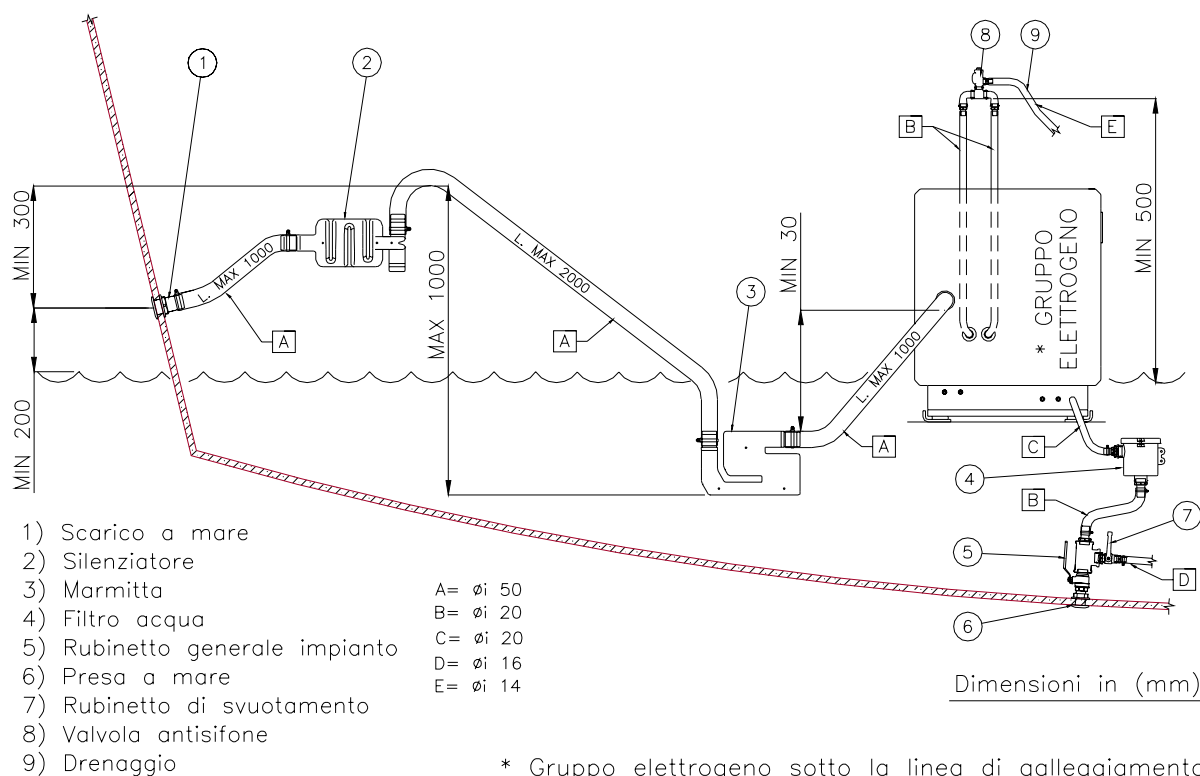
1
2
8
9
B
E
MIN 300
L. MAX 1000
L. MAX 2000
MAX 1000
MIN 30
GRUPPO ELETTROGENO
*
MIN 500
A
A
3
L. MAX 1000
A
MIN 200
C
4
B
7
5
D
6

1) Scarico a mare
2) Silenziatore
3) Marmitta
4) Filtro acqua
5) Rubinetto generale impianto
6) Presa a mare
7) Rubinetto di svuotamento
8) Valvola antisifone
9) Drenaggio

A= øi 50
B= øi 20
C= øi 20
D= øi 16
E= øi 14

Dimensioni in (mm)

* Gruppo elettrogeno sotto la linea di galleggiamento